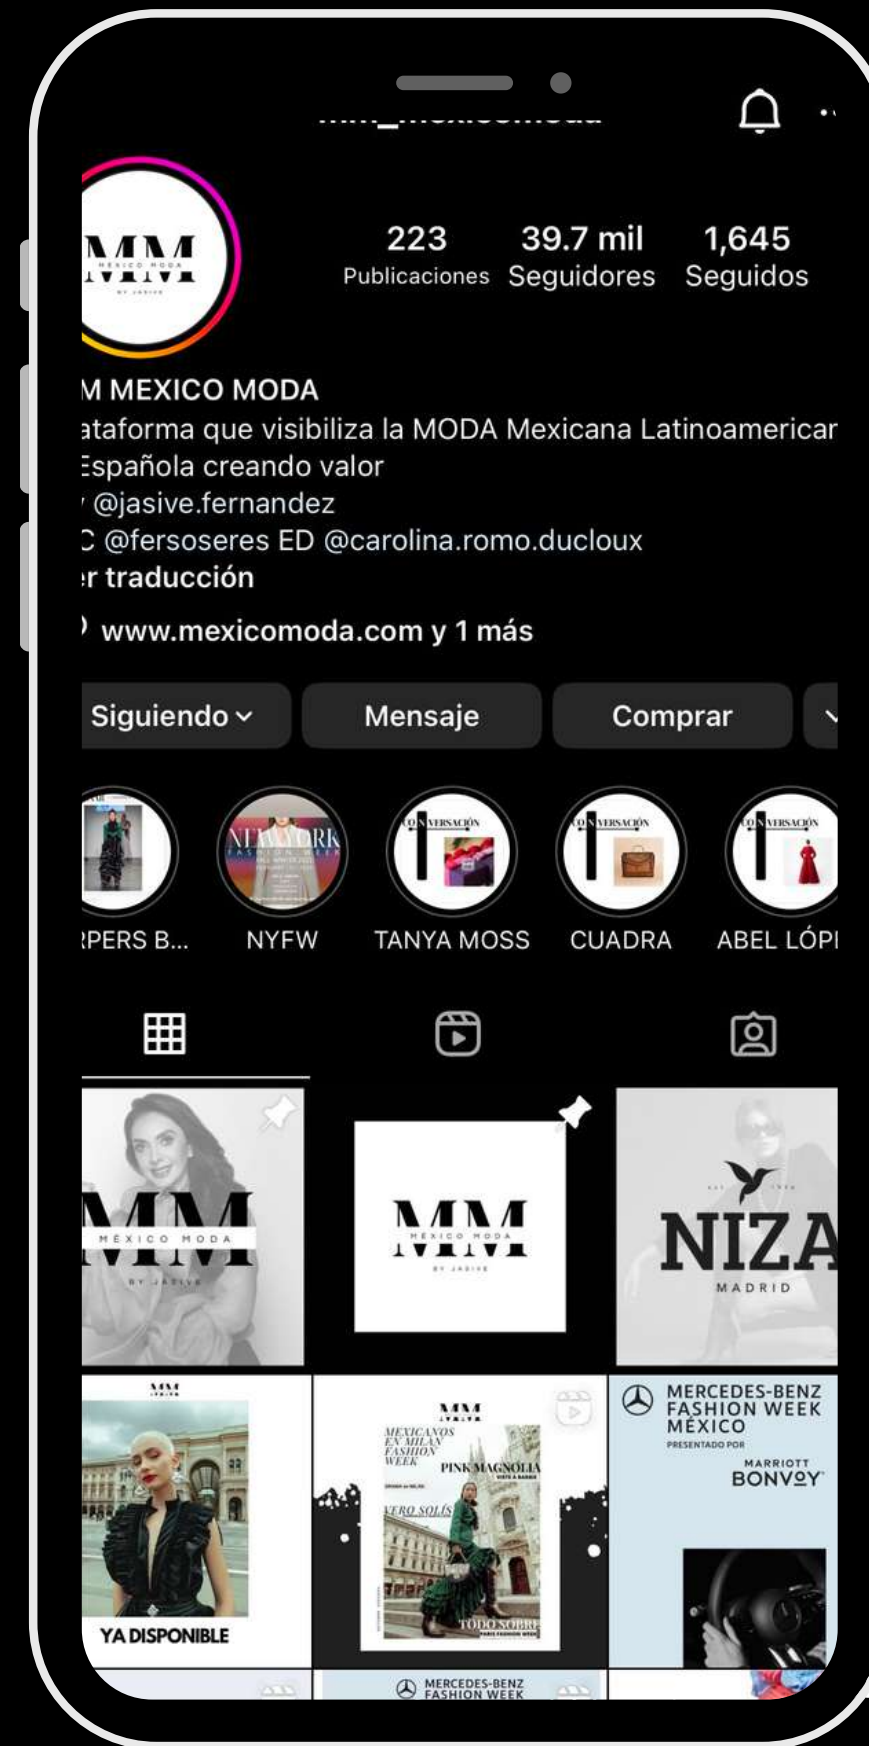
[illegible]

MM
MEXICO MODA
BY JASIVE

223
Publicaciones

39.7 mil
Seguidores

1,645
Seguidos

M MEXICO MODA
ataforma que visibiliza la MODA Mexicana Latinoamericar
Española creando valor
@jasive.fernandez
C @fersoseres ED @carolina.romo.ducloux
r traducción

www.mexicomoda.com y 1 más

Siguiendo
Mensaje
Comprar

PERS B...
NYFW
TANYA MOSS
CUADRA
ABEL LÓP

MM
MÉXICO MODA
BY JASIVE

MM
MÉXICO MODA
BY JASIVE

NIZA
MADRID

MM
YA DISPONIBLE

MM
MEXICANOS EN MILAN FASHION WEEK
PINK MAGNOLIA
VERO SOLÍS
TODO SOBRE

MERCEDES-BENZ FASHION WEEK MÉXICO
PRESENTADO POR
MARRIOTT BONVOY

MERCEDES-BENZ FASHION WEEK